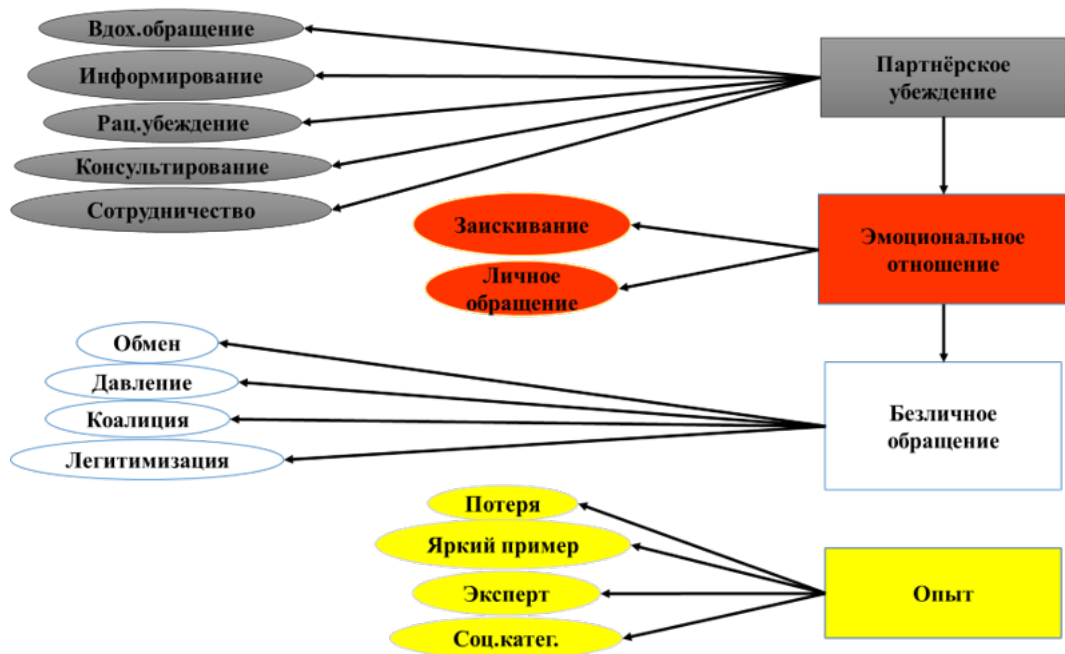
Вдох.обращение
Информирование
Рац.убеждение
Консультирование
Сотрудничество

Партнёрское убеждение

Заискивание
Личное обращение

Эмоциональное отношение

Обмен
Давление
Коалиция
Легитимизация

Безличное обращение

Потеря
Яркий пример
Эксперт
Соц.катег.

Опыт